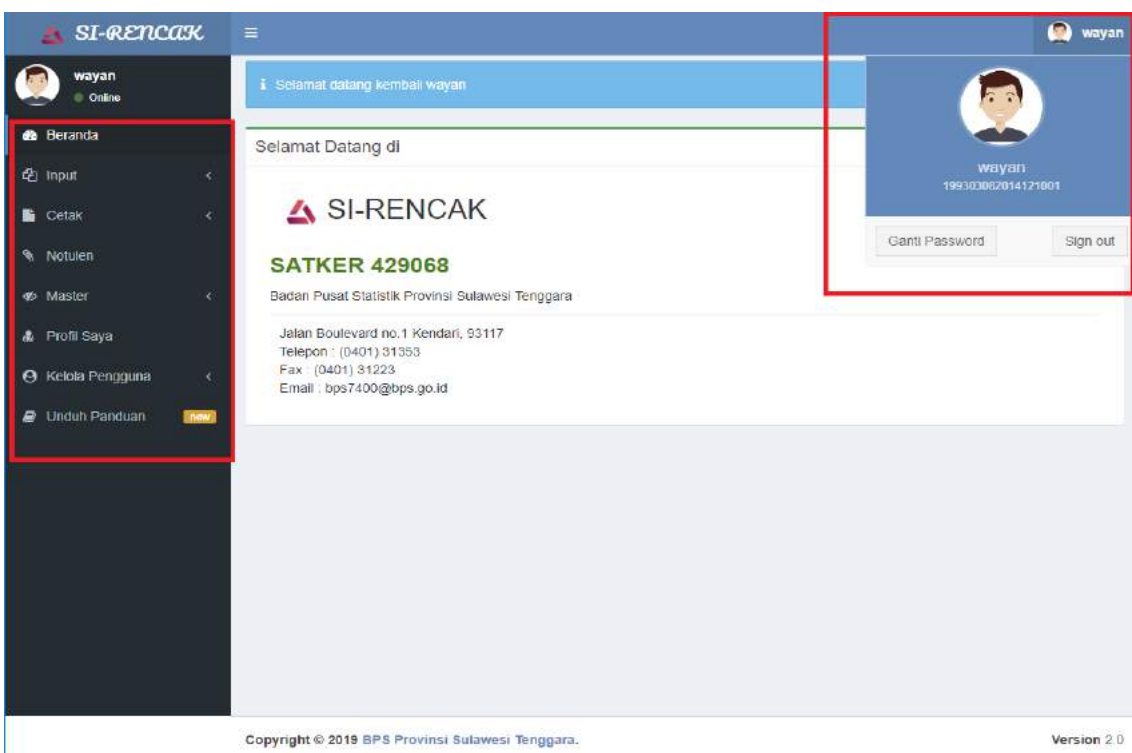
SI-RENCAK

wayan

wayan
Online

Beranda
Input
Cetak
Notulen
Master
Profil Saya
Kelola Pengguna
Unduh Panduan new

Selamat datang kembali wayan

Selamat Datang di

SI-RENCAK

SATKER 429068

Badan Pusat Statistik Provinsi Sulawesi Tenggara

Jalan Boulevard no.1 Kendari, 93117
Telepon : (0401) 31353
Fax : (0401) 31223
Email : bps7400@bps.go.id

wayan
199303062014121001

Ganti Password
Sign out

Copyright © 2019 BPS Provinsi Sulawesi Tenggara.

Version 2.0